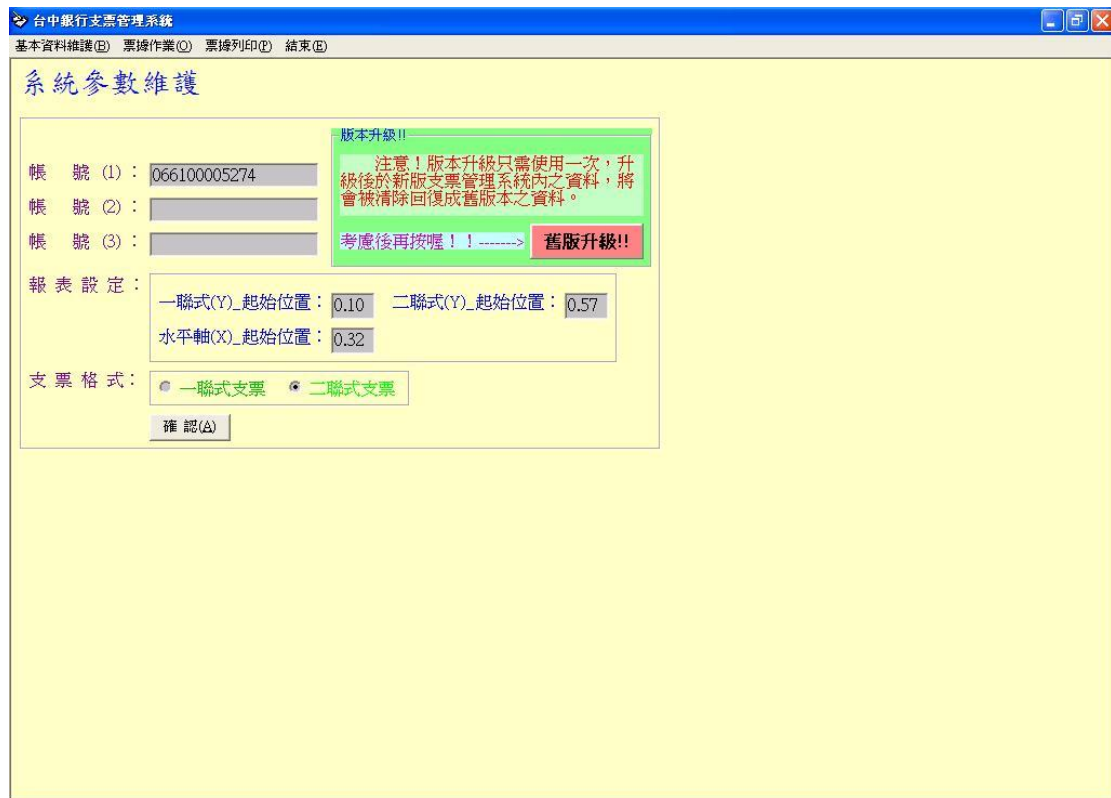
台中銀行支票管理系統

基本資料維護(B) 票據作業(O) 票據列印(P) 結束(E)

系統參數維護

帳 號 (1)： 066100005274

帳 號 (2)：

帳 號 (3)：

版本升級!!

注意！版本升級只需使用一次，升級後於新版支票管理系統內之資料，將會被清除回復成舊版本之資料。

考慮後再按喔！！-------> 舊版升級!!

報 表 設 定：

一聯式(Y)_起始位置： 0.10 二聯式(Y)_起始位置： 0.57

水平軸(X)_起始位置： 0.32

支 票 格 式： 一聯式支票 二聯式支票

確 認(A)